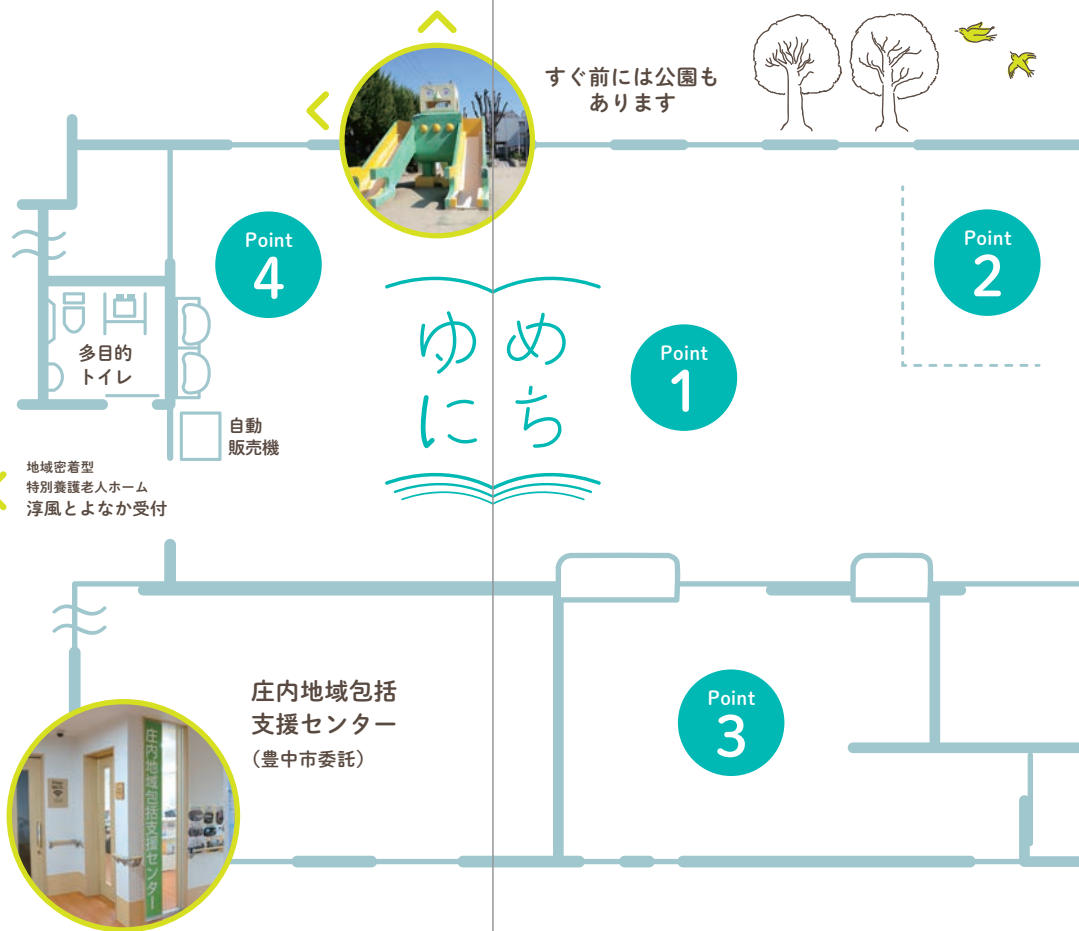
すぐ前には公園も
あります

Point
4

Point
2

多目的
トイレ

ゆめ
にち

Point
1

自動
販売機

地域密着型
特別養護老人ホーム
淳風とよなか受付

庄内地域包括
支援センター
（豊中市委託）

Point
3

庄内地域包括支援センター